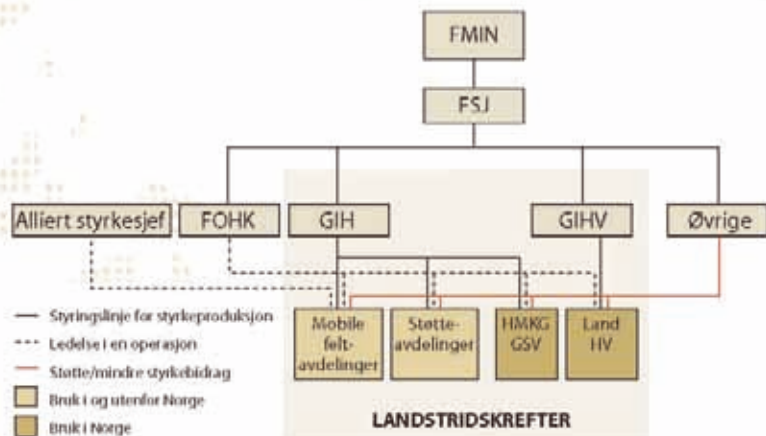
FMIN

FSJ

Alliert styrkesjef

FOHK

GIH

GIHV

Øvrige

Mobile feltavdelinger

Støtteavdelinger

HMKG GSV

Land HV

LANDSTRIDSKREFTER

Styringslinje for styrkeproduksjon

Ledelse i en operasjon

Støtte/mindre styrkebidrag

Bruk i og utenfor Norge

Bruk i Norge